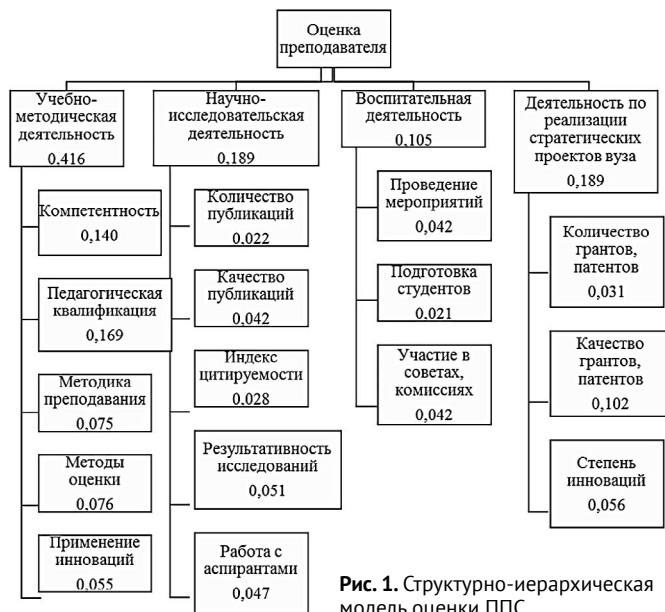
Оценка преподавателя

Учебно-методическая деятельность
0,416

Компетентность
0,140

Педагогическая квалификация
0,169

Методика преподавания
0,075

Методы оценки
0,076

Применение инноваций
0,055

Научно-исследовательская деятельность
0,189

Количество публикаций
0,022

Качество публикаций
0,042

Индекс цитируемости
0,028

Результативность исследований
0,051

Работа с аспирантами
0,047

Воспитательная деятельность
0,105

Проведение мероприятий
0,042

Подготовка студентов
0,021

Участие в советах, комиссиях
0,042

Деятельность по реализации стратегических проектов вуза
0,189

Количество грантов, патентов
0,031

Качество грантов, патентов
0,102

Степень инноваций
0,056

**Рис. 1.** Структурно-иерархическая модель оценки ППС